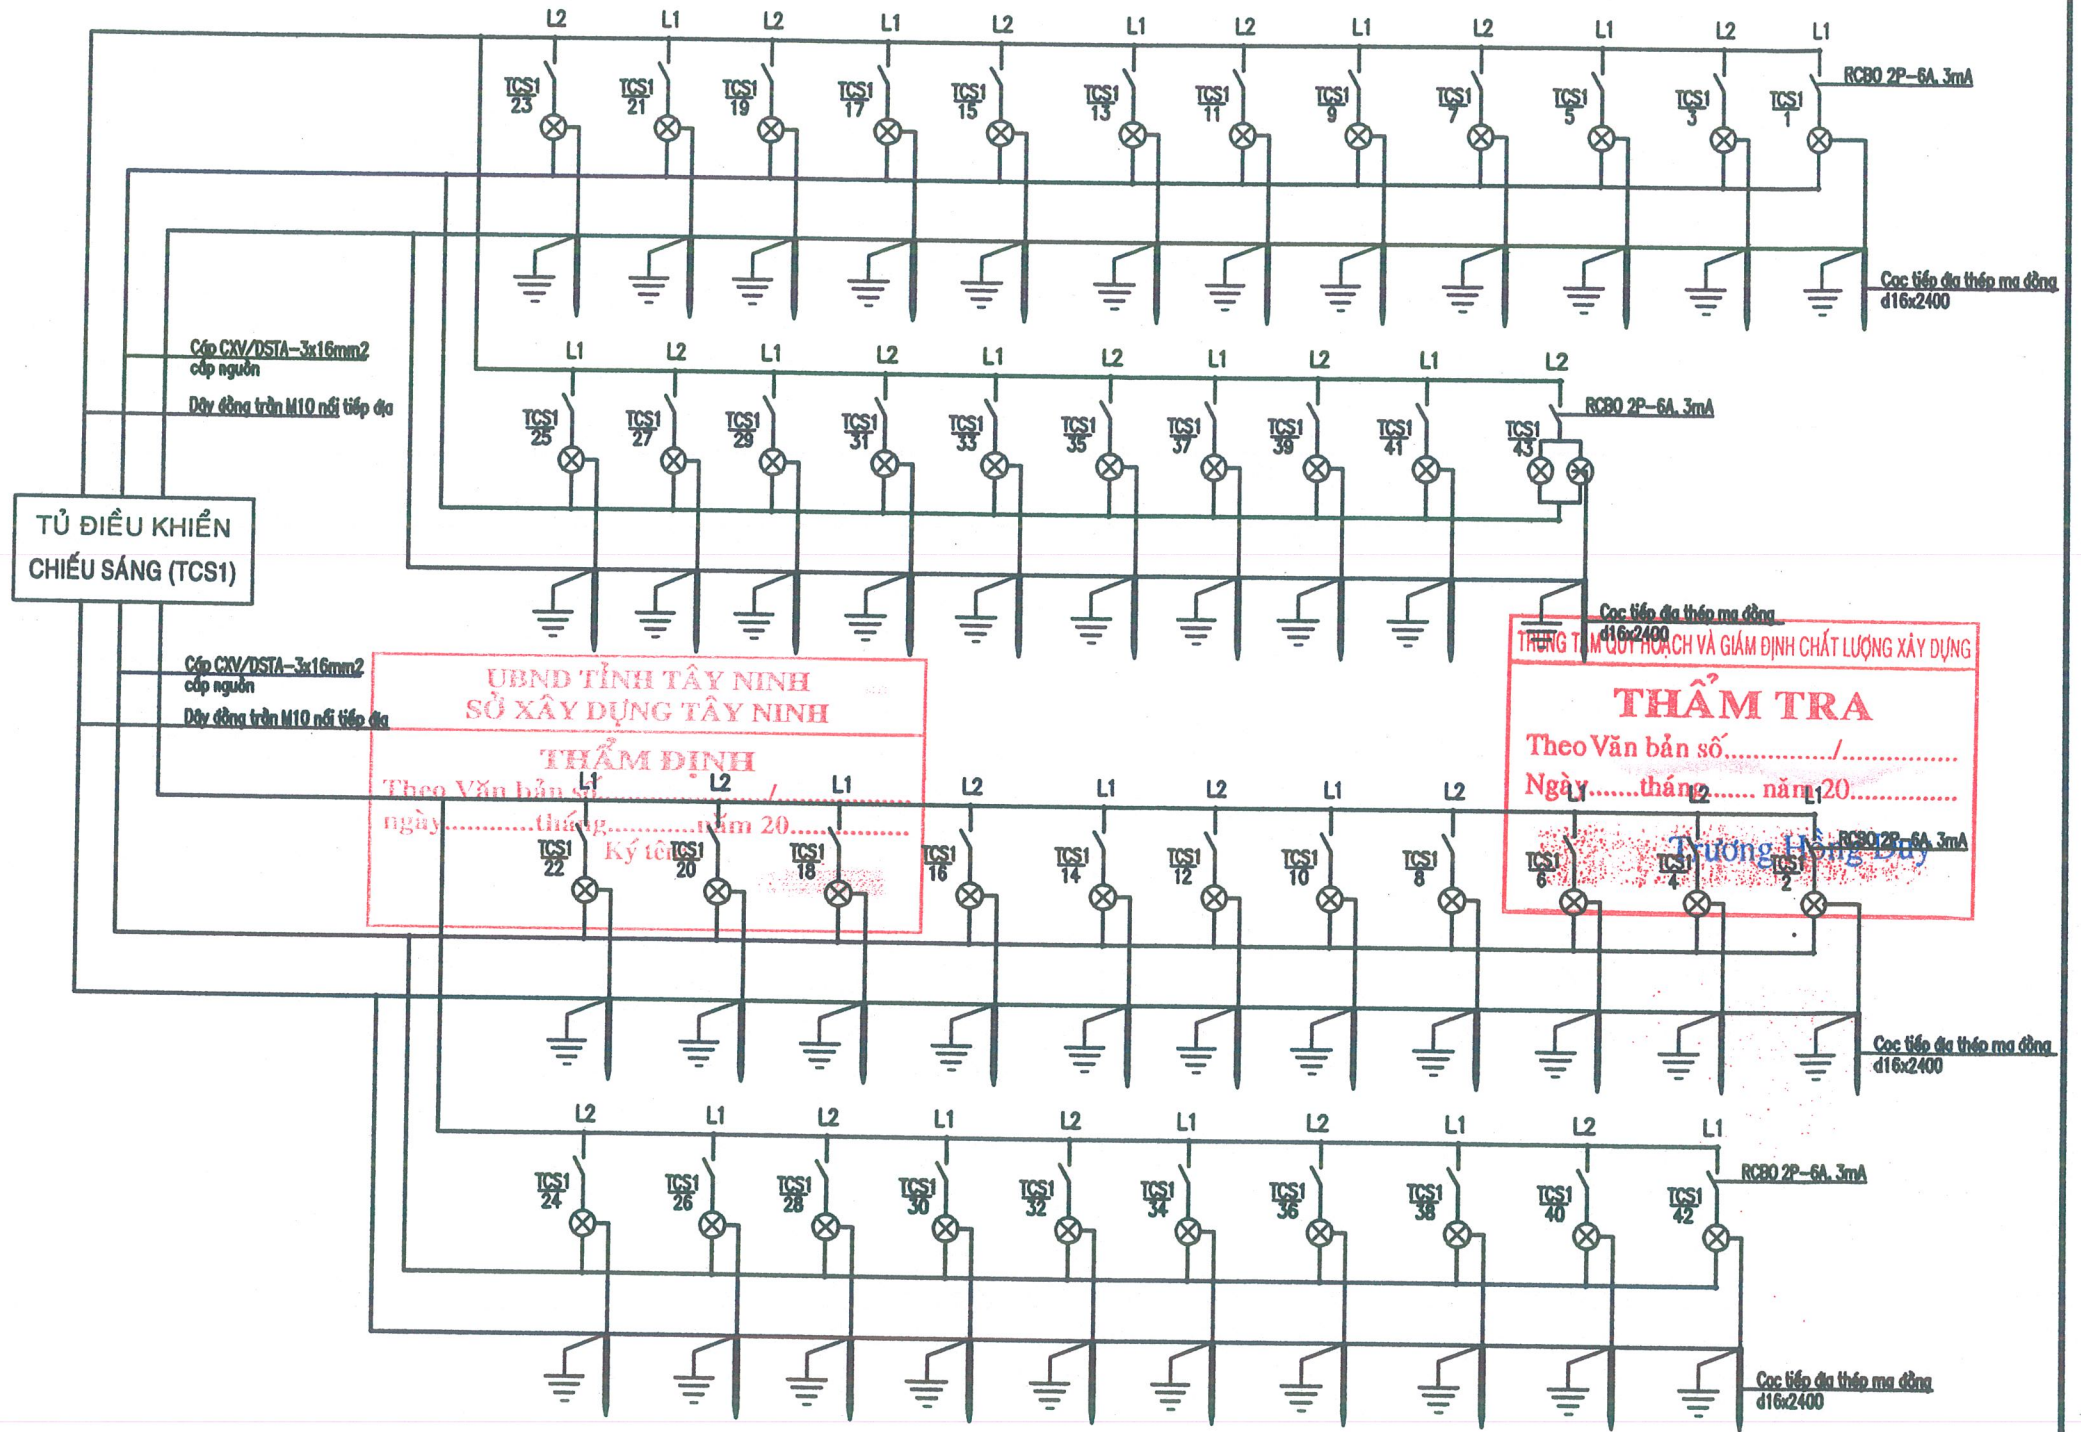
L2 L1 L2 L1 L2 L1 L2 L1 L2 L1 L2 L1

TCS1 23 TCS1 21 TCS1 19 TCS1 17 TCS1 15 TCS1 13 TCS1 11 TCS1 9 TCS1 7 TCS1 5 TCS1 3 TCS1 1

RCBO 2P-6A, 3mA

Coc tiếp địa thép mạ đồng d16x2400

Cáp CXV/DSTA-3x16mm2 cấp nguồn

Dây đồng trần M10 nối tiếp địa

L1 L2 L1 L2 L1 L2 L1 L2 L1 L2

TCS1 25 TCS1 27 TCS1 29 TCS1 31 TCS1 33 TCS1 35 TCS1 37 TCS1 39 TCS1 41 TCS1 43

RCBO 2P-6A, 3mA

TỦ ĐIỀU KHIỂN CHIẾU SÁNG (TCS1)

Coc tiếp địa thép mạ đồng d16x2400

Cáp CXV/DSTA-3x16mm2 cấp nguồn

Dây đồng trần M10 nối tiếp địa

UBND TỈNH TÂY NINH
SỞ XÂY DỰNG TÂY NINH
THẨM ĐỊNH
Theo Văn bản số........................./...........
ngày...............tháng...............năm 20...........
Ký tên

TRUNG TÂM QUY HOẠCH VÀ GIÁM ĐỊNH CHẤT LƯỢNG XÂY DỰNG
THẨM TRA
Theo Văn bản số................/................
Ngày.......tháng........ năm 20...............
Trương Hồng Duy

L1 L2 L1 L2 L1 L2 L1 L2 L1 L2 L1

TCS1 22 TCS1 20 TCS1 18 TCS1 16 TCS1 14 TCS1 12 TCS1 10 TCS1 8 TCS1 6 TCS1 4 TCS1 2

RCBO 2P-6A, 3mA

Coc tiếp địa thép mạ đồng d16x2400

L2 L1 L2 L1 L2 L1 L2 L1 L2 L1

TCS1 24 TCS1 26 TCS1 28 TCS1 30 TCS1 32 TCS1 34 TCS1 36 TCS1 38 TCS1 40 TCS1 42

RCBO 2P-6A, 3mA

Coc tiếp địa thép mạ đồng d16x2400